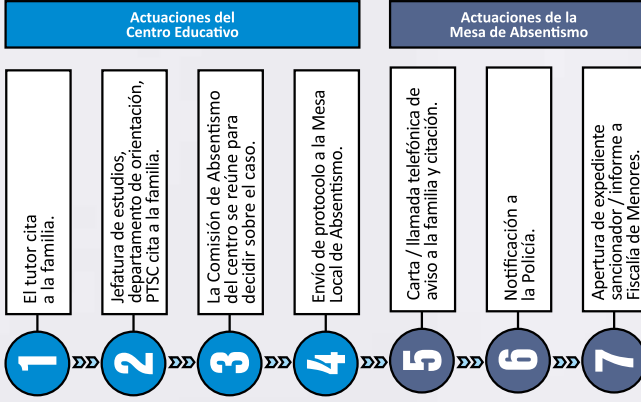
Actuaciones del Centro Educativo

Actuaciones de la Mesa de Absentismo

El tutor cita a la familia.

Jefatura de estudios, departamento de orientación, PTSC cita a la familia.

La Comisión de Absentismo del centro se reúne para decidir sobre el caso.

Envío de protocolo a la Mesa Local de Absentismo.

Carta / llamada telefónica de aviso a la familia y citación.

Notificación a la Policía.

Apertura de expediente sancionador / informe a Fiscalía de Menores.

1

2

3

4

5

6

7